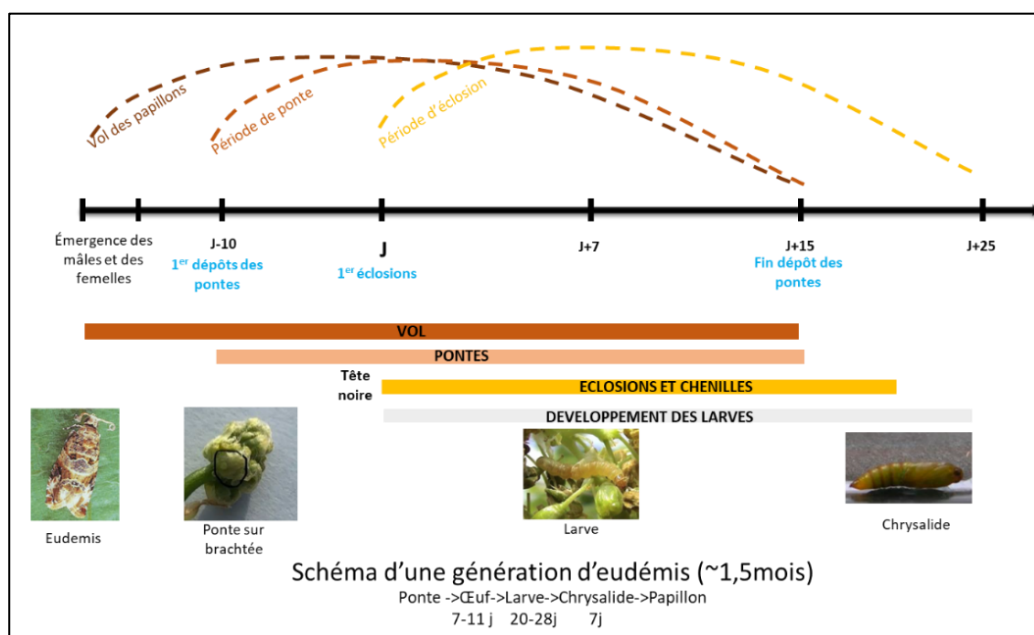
Vol des papillons
Période de ponte
Période d'éclosion

Émergence des mâles et des femelles
J-10
1$^{er}$ dépôts des pontes
J
1$^{er}$ éclosions
J+7
J+15
Fin dépôt des pontes
J+25

VOL
PONTES
Tête noire
ECLOSIONS ET CHENILLES
DEVELOPPEMENT DES LARVES

Eudemis
Ponte sur brachtée
Larve
Chrysalide

Schéma d'une génération d'eudémis (~1,5mois)
Ponte ->Œuf->Larve->Chrysalide->Papillon
7-11 j 20-28j 7j